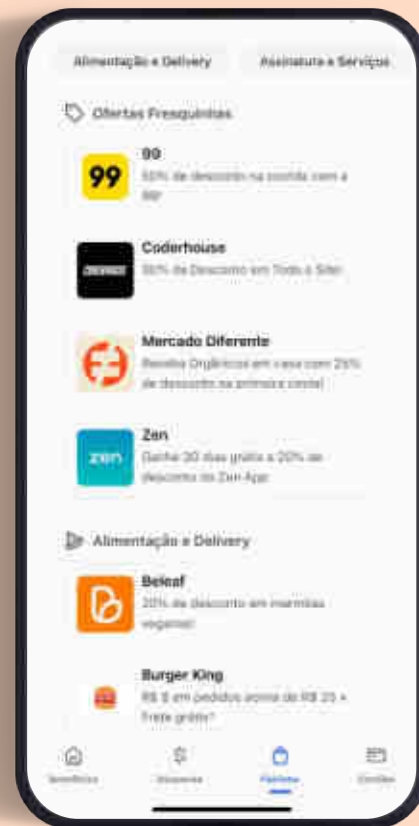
Alimentação e Delivery

Assinatura e Serviços

Ofertas Fresquinhas

99

99

50% de desconto na corrida com a 99!

Coderhouse

50% de Desconto em Todo o Site!

Mercado Diferente

Renova Orgânicos em casa com 25% de desconto na primeira cesta!

Zen

zen

Ganhe 30 dias grátis e 20% de desconto no Zen App

Alimentação e Delivery

Beleaf

20% de desconto em marmitas veganas!

Burger King

R$ 8 em pedidos acima de R$ 35 + Frete grátis!

Benefícios

Despesas

Parceiros

Cartões